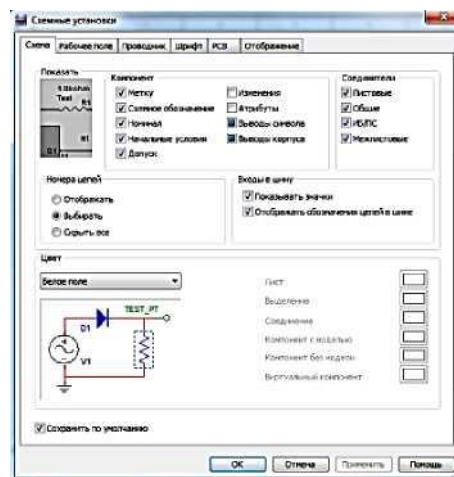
Схемные установки

Схема | Рабочее поле | Проводник | Шрифт | PCB | Отображение

Показать
8.6kohm
Test R1
R1
D1

Компонент
Метку
Схемное обозначение
Номинал
Начальные условия
Допуск
Изменения
Атрибуты
Выводы символа
Выводы корпуса

Соединители
Листовые
Общие
ИБ/ПС
Межлистовые

Номера цепей
Отображать
Выбирать
Скрыть все

Входы в шину
Показывать значки
Отображать обозначения цепей в шине

Цвет
Белое поле

D1
TEST_PT
V1

Лист
Выделение
Соединение
Компонент с моделью
Компонент без модели
Виртуальный компонент

Сохранить по умолчанию

OK | Отмена | Применить | Помощь